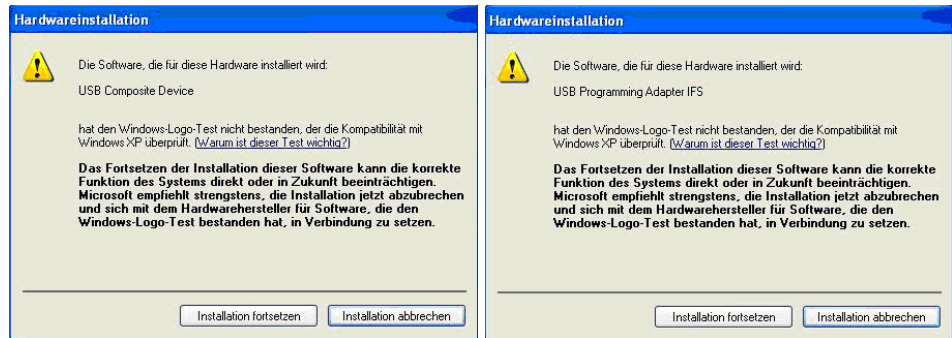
Hardwareinstallation

Die Software, die für diese Hardware installiert wird:

USB Composite Device

hat den Windows-Logo-Test nicht bestanden, der die Kompatibilität mit Windows XP überprüft. (Warum ist dieser Test wichtig?)

Das Fortsetzen der Installation dieser Software kann die korrekte Funktion des Systems direkt oder in Zukunft beeinträchtigen. Microsoft empfiehlt strengstens, die Installation jetzt abzubrechen und sich mit dem Hardwarehersteller für Software, die den Windows-Logo-Test bestanden hat, in Verbindung zu setzen.

Installation fortsetzen

Installation abbrechen

Hardwareinstallation

Die Software, die für diese Hardware installiert wird:

USB Programming Adapter IFS

hat den Windows-Logo-Test nicht bestanden, der die Kompatibilität mit Windows XP überprüft. (Warum ist dieser Test wichtig?)

Das Fortsetzen der Installation dieser Software kann die korrekte Funktion des Systems direkt oder in Zukunft beeinträchtigen. Microsoft empfiehlt strengstens, die Installation jetzt abzubrechen und sich mit dem Hardwarehersteller für Software, die den Windows-Logo-Test bestanden hat, in Verbindung zu setzen.

Installation fortsetzen

Installation abbrechen